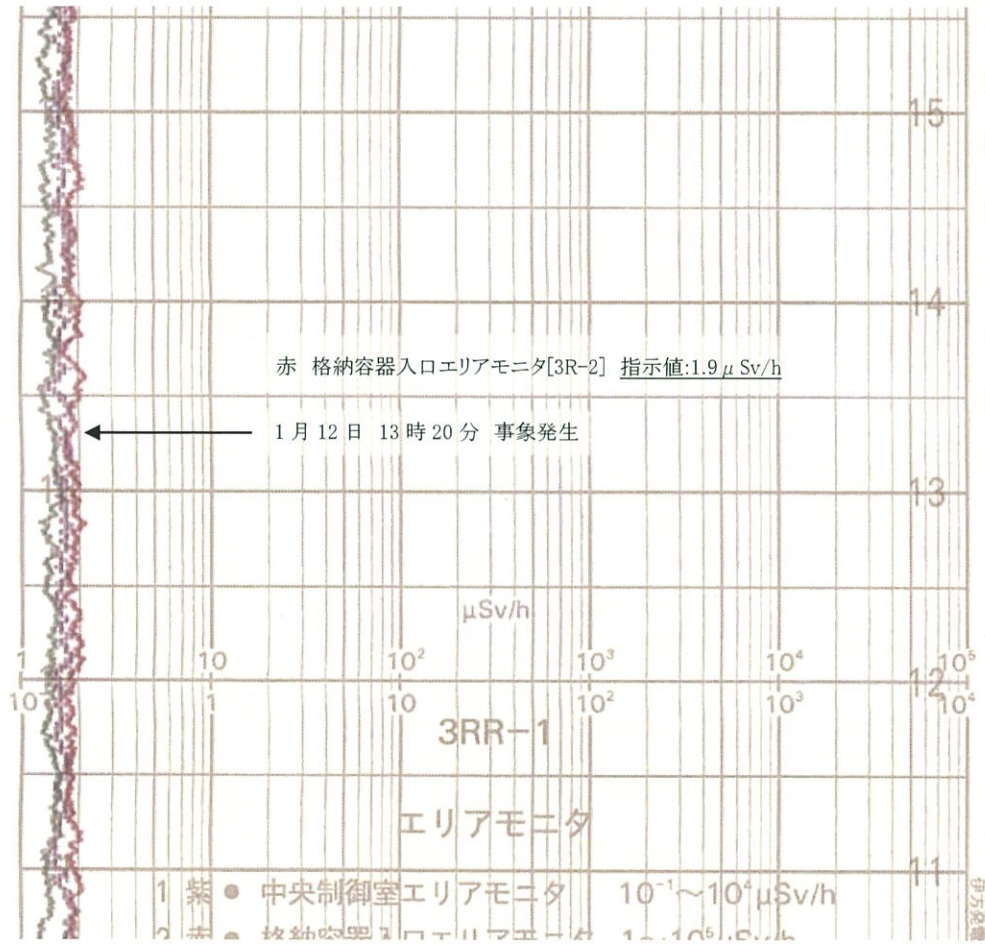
15

14

赤 格納容器入口エリアモニタ[3R-2] 指示値:1.9 μ Sv/h

1 月 12 日 13 時 20 分 事象発生

13

μSv/h

1 10 $10^2$ $10^3$ $10^4$ $10^5$

$10^{-1}$ 1 10 $10^2$ $10^3$ $10^4$

12

3RR−1

エリアモニタ

11

1 紫 ● 中央制御室エリアモニタ $10^{-1}$〜$10^4$μSv/h

2 赤 ● 格納容器入口エリアモニタ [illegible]

伊方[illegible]